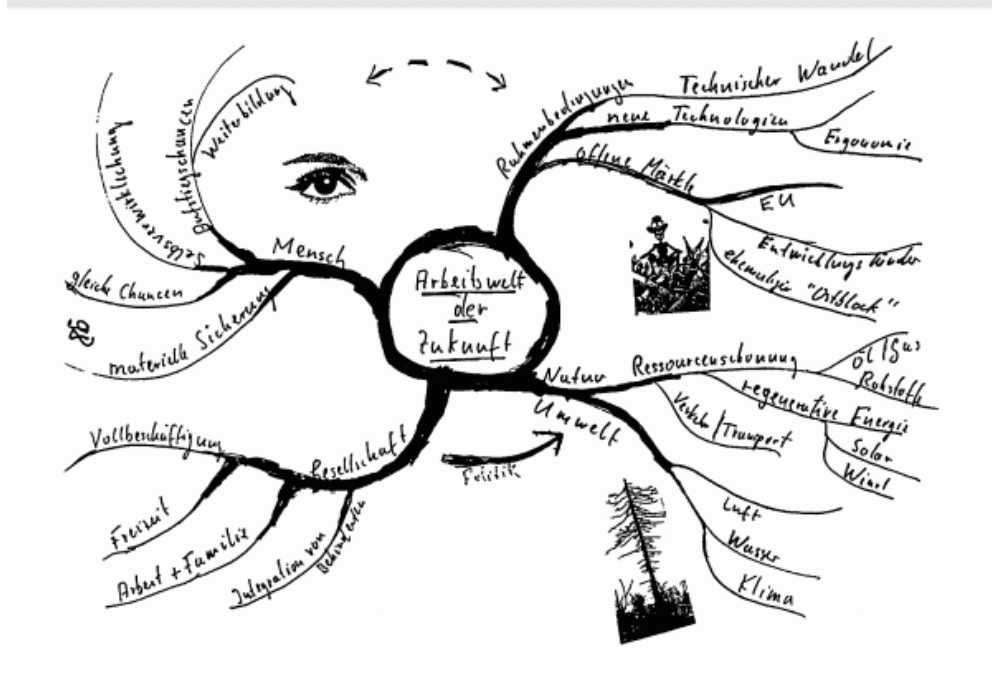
Arbeitswelt der Zukunft

Mensch
Weiterbildung
Aufstiegschancen
Selbstverwirklichung
gleiche Chancen
materielle Sicherung

Rahmenbedingungen
Technischer Wandel
neue Technologien
Ergonomie
Offene Märkte
EU
Entwicklungsländer
ehemaliger "Ostblock"

Natur
Umwelt
Ressourcenschonung
Öl
Gas
Rohstoffe
regenerative Energie
Solar
Wind
Verkehr / Transport
Luft
Wasser
Klima

Gesellschaft
Vollbeschäftigung
Freizeit
Arbeit + Familie
Integration von Behinderten
Freizeit